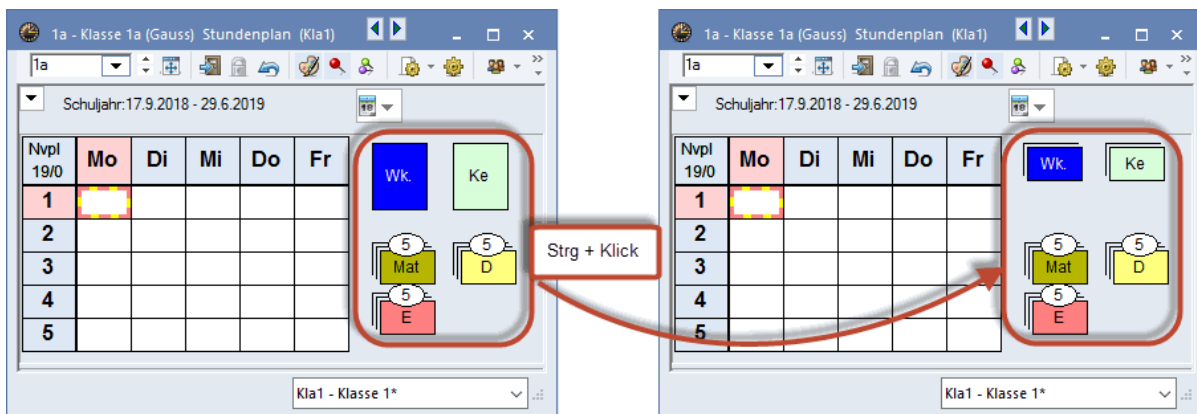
1a - Klasse 1a (Gauss) Stundenplan (Kla1)

1a

Schuljahr:17.9.2018 - 29.6.2019

| Nvpl 19/0 | Mo | Di | Mi | Do | Fr |
|---|---|---|---|---|---|
| 1 | | | | | |
| 2 | | | | | |
| 3 | | | | | |
| 4 | | | | | |
| 5 | | | | | |

Wk.
Ke
5
Mat
5
D
5
E

Kla1 - Klasse 1*

Strg + Klick

1a - Klasse 1a (Gauss) Stundenplan (Kla1)

1a

Schuljahr:17.9.2018 - 29.6.2019

| Nvpl 19/0 | Mo | Di | Mi | Do | Fr |
|---|---|---|---|---|---|
| 1 | | | | | |
| 2 | | | | | |
| 3 | | | | | |
| 4 | | | | | |
| 5 | | | | | |

Wk.
Ke
5
Mat
5
D
5
E

Kla1 - Klasse 1*